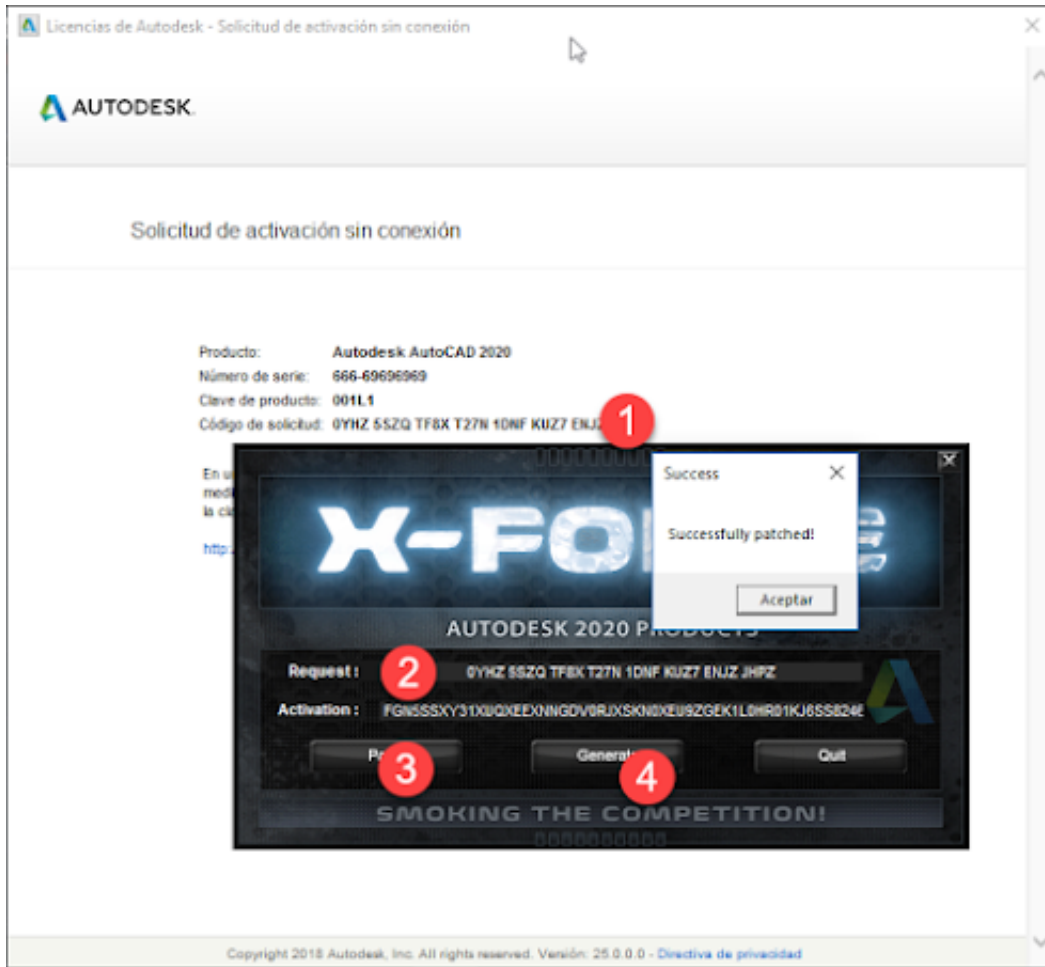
Licencias de Autodesk - Solicitud de activación sin conexión

AUTODESK.

Solicitud de activación sin conexión

| | |
|---|---|
| Producto: | Autodesk AutoCAD 2020 |
| Número de serie: | 666-69696969 |
| Clave de producto: | 001L1 |
| Código de solicitud: | 0YHZ 5SZQ TF8X T27N 1DNF KUZ7 ENJ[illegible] |

En u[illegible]
med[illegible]
la c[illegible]

http:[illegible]

1

X-FO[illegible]

Success

Successfully patched!

Aceptar

AUTODESK 2020 PRODUCTS

Request : 2 0YHZ 5SZQ TF8X T27N 1DNF KUZ7 ENJZ JHPZ

Activation : FGN5SSXY31X0QXEEXNNGDV0RJXSKN0XEU9ZGEK1L0HR01KJ6SS824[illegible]

Pa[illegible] 3

Generate 4

Quit

SMOKING THE COMPETITION!

Copyright 2018 Autodesk, Inc. All rights reserved. Versión: 25.0.0.0 - Directiva de privacidad